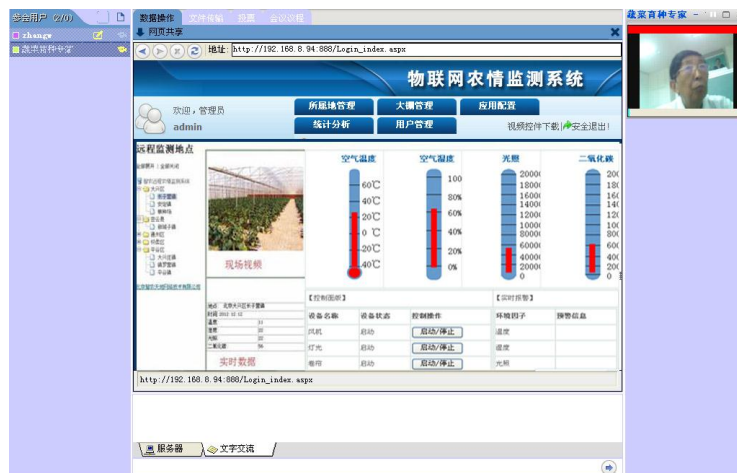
参会用户（2/0）
zhangs
蔬菜育种专家
数据操作　文件传输　投票　会议议程
网页共享
地址：http://192.168.8.94:888/Login_index.aspx
物联网农情监测系统
欢迎，管理员
admin
所属地管理　大棚管理　应用配置
统计分析　用户管理
视频控件下载 | 安全退出！
远程监测地点
现场视频
实时数据
空气温度　空气湿度　光照　二氧化碳
60℃
40℃
20℃
0℃
-20℃
-40℃
100
80%
60%
40%
20%
0%
20000
18000
16000
14000
12000
10000
8000
6000
4000
2000
0
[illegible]
【控制面板】
【实时报警】

| 设备名称 | 设备状态 | 控制操作 |
|---|---|---|
| 风机 | 启动 | 启动/停止 |
| 灯光 | 启动 | 启动/停止 |
| 卷帘 | 启动 | 启动/停止 |

| 环境因子 | 预警信息 |
|---|---|
| 温度 | |
| 湿度 | |
| 光照 | |

http://192.168.8.94:888/Login_index.aspx
服务器　文字交流
蔬菜育种专家